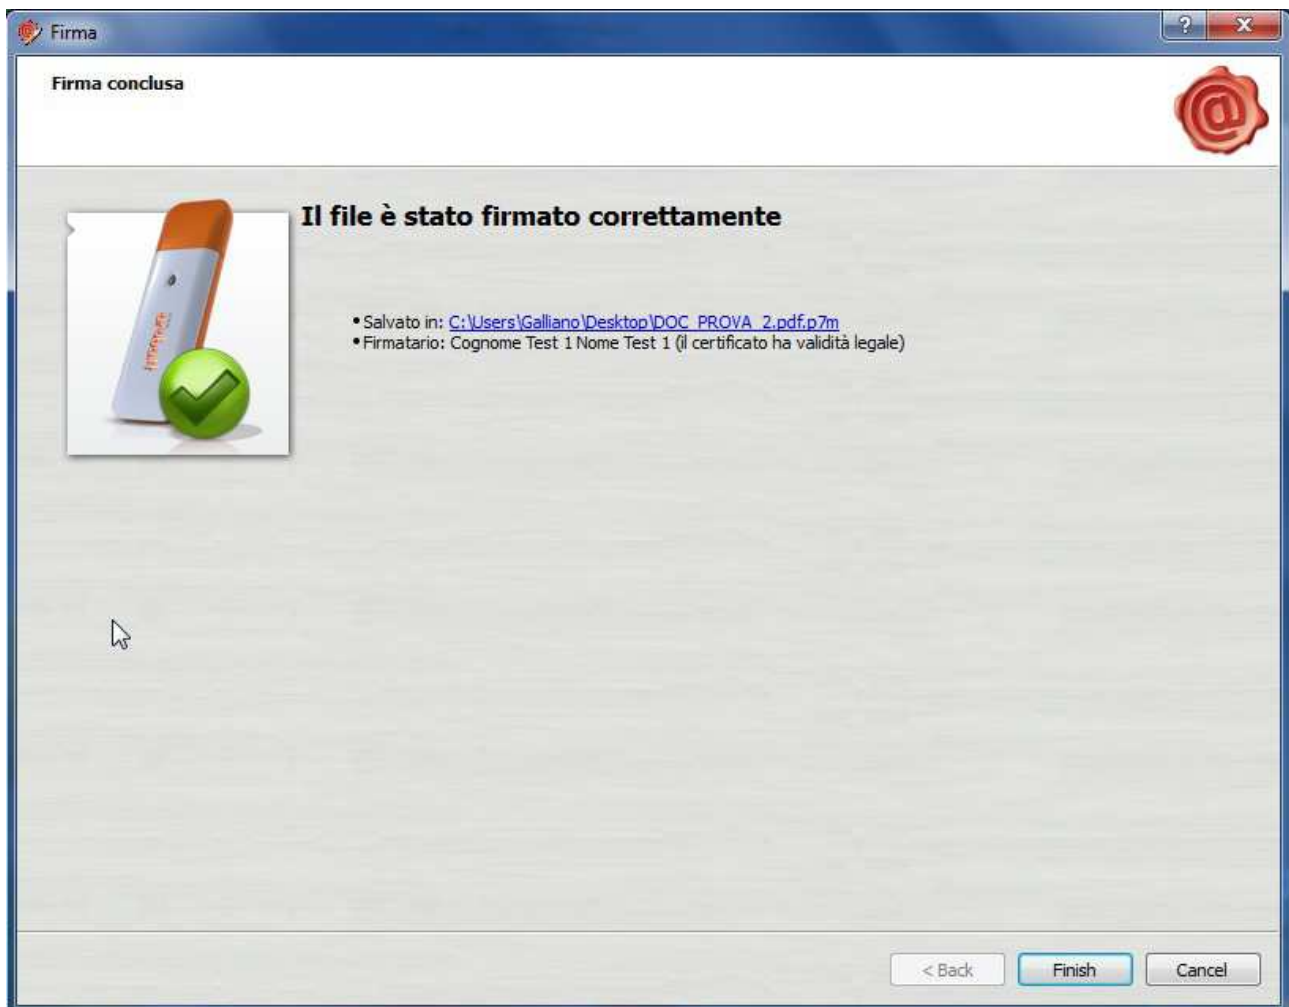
Firma

Firma conclusa

Il file è stato firmato correttamente

• Salvato in: C:\Users\Galliano\Desktop\DOC_PROVA_2.pdf.p7m
• Firmatario: Cognome Test 1 Nome Test 1 (il certificato ha validità legale)

< Back Finish Cancel